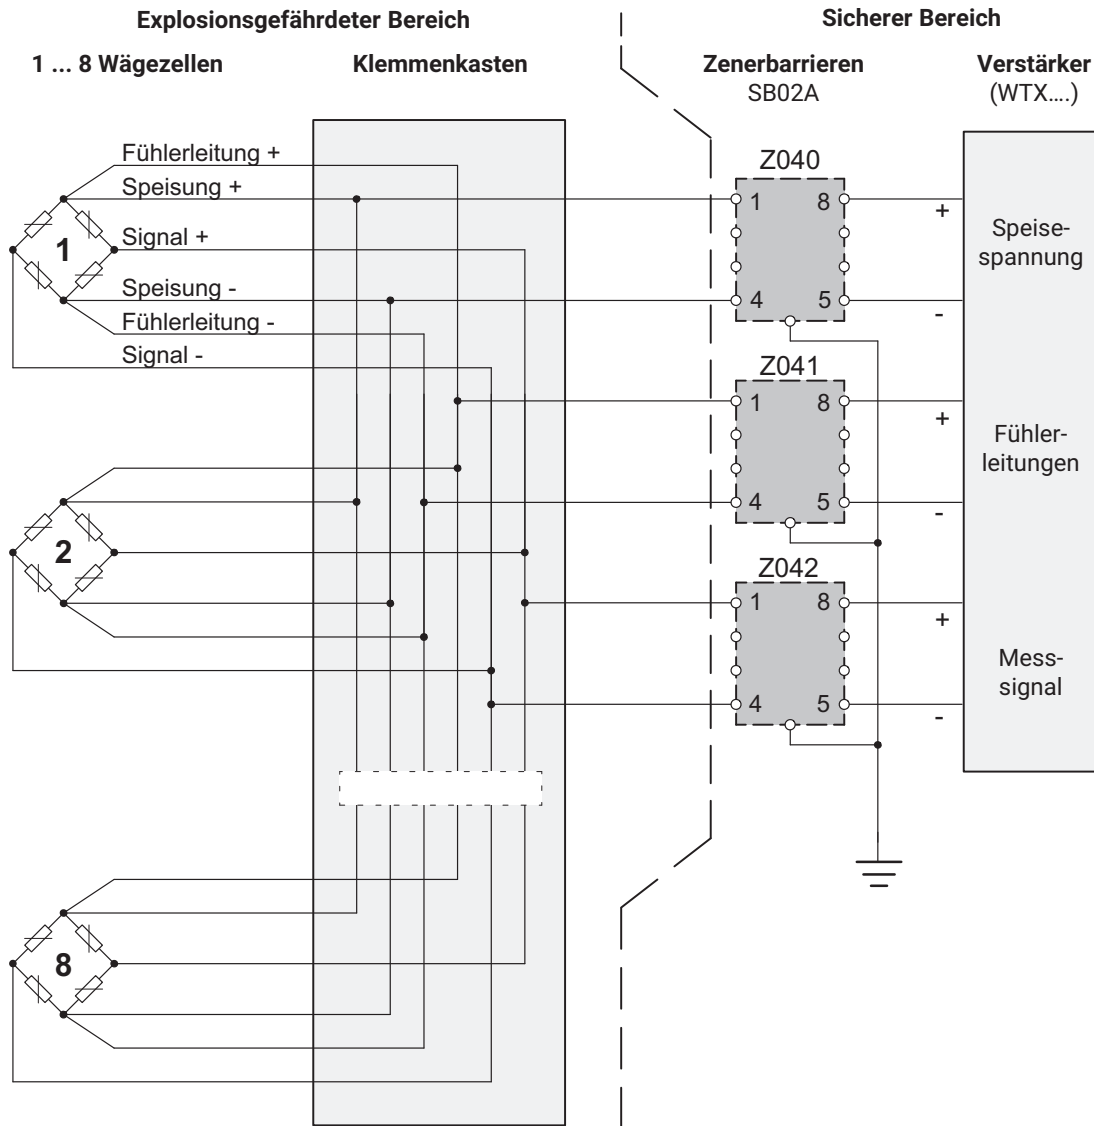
Explosionsgefährdeter Bereich

Sicherer Bereich

1 ... 8 Wägezellen

Klemmenkasten

Zenerbarrieren
SB02A

Verstärker
(WTX....)

Fühlerleitung +
Speisung +
Signal +
Speisung -
Fühlerleitung -
Signal -

1

2

8

Z040
1 8
4 5

Z041
1 8
4 5

Z042
1 8
4 5

+
Speise-
spannung
-

+
Fühler-
leitungen
-

+
Mess-
signal
-